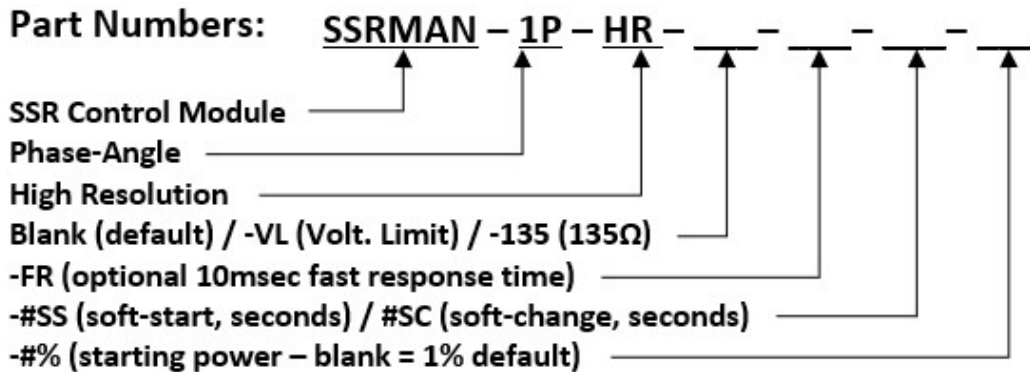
Part Numbers: SSRMAN – 1P – HR – ___ – ___ – ___ – ___

SSR Control Module
Phase-Angle
High Resolution
Blank (default) / -VL (Volt. Limit) / -135 (135Ω)
-FR (optional 10msec fast response time)
-#SS (soft-start, seconds) / #SC (soft-change, seconds)
-#% (starting power – blank = 1% default)